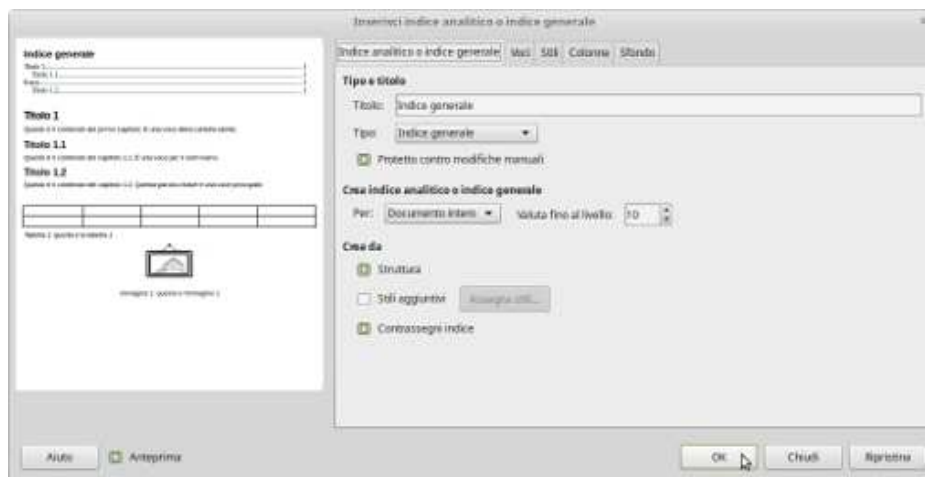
Inserisci indice analitico o indice generale

Indice generale

Titolo 1

Titolo 1.1

Titolo 1.2

Indice analitico o indice generale | Voci | Stili | Colonne | Sfondo

Tipo e titolo

Titolo: Indice generale

Tipo: Indice generale

Protetto contro modifiche manuali

Crea indice analitico o indice generale

Per: Documento intero

Valuta fino al livello: 10

Crea da

Struttura

Stili aggiuntivi

Assegna stili...

Contrassegni indice

Aiuto

Anteprima

OK

Chiudi

Ripristina